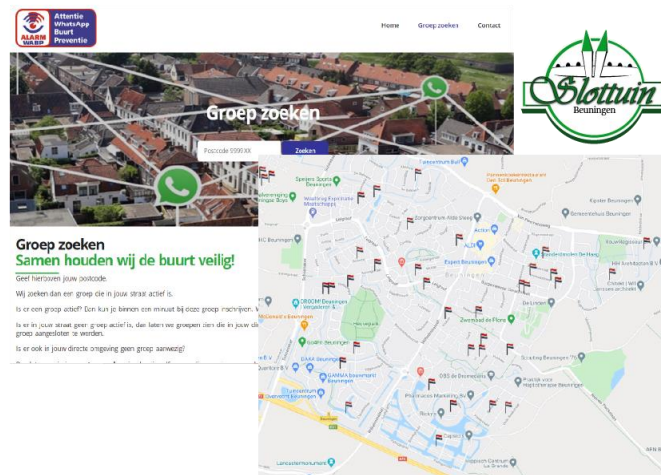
ALARM WABP Attentie WhatsApp Buurt Preventie

Home Groep zoeken Contact

Groep zoeken

Postcode 9999 XX Zoeken

Slottuin Beuningen

Groep zoeken

Samen houden wij de buurt veilig!

Geef hierboven jouw postcode

Wij zoeken dan een groep die in jouw straat actief is.

Is er een groep actief? Dan kun je binnen een minuut bij deze groep inschrijven. W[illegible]

Is er in jouw straat geen groep actief is, dan laten we groepen die in jouw di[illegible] groep aangesloten te worden.

Is er ook in jouw directe omgeving geen groep aanwezig?

Expert Beuningen

Zwembad de Flora

Beuningen

Action

Scouting Beuningen

Lamoraalmonument

Zorgcentrum Alde Weeg

De Linden

Kiyoko Beuningen

Sportcentrum Beuningen

GAMMA Bouwmarkt Beuningen

OBS de Beemdgaard

Praktijk voor Huisartsgeneeskunde

Kwekerij